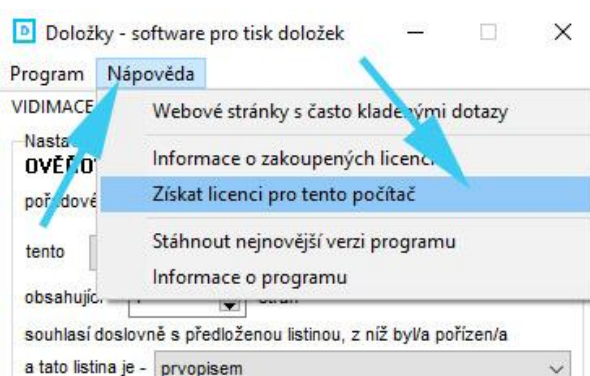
D Doložky - software pro tisk doložek

Program Nápověda

VIDIMACE

Nasta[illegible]

OVĚŘO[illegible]

pořadové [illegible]

tento

obsahující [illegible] stran

souhlasí doslovně s předloženou listinou, z níž byl/a pořízen/a

a tato listina je - prvopisem

Webové stránky s často kladenými dotazy

Informace o zakoupených licencích

Získat licenci pro tento počítač

Stáhnout nejnovější verzi programu

Informace o programu